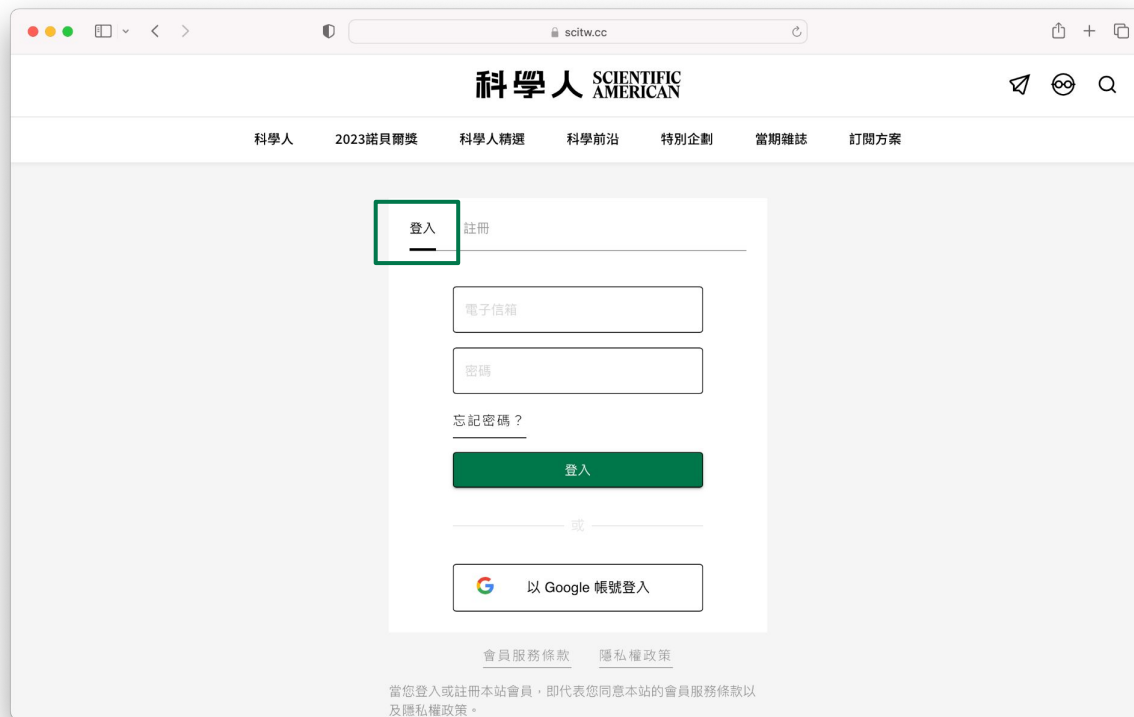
scitw.cc

科學人 SCIENTIFIC AMERICAN

科學人 2023諾貝爾獎 科學人精選 科學前沿 特別企劃 當期雜誌 訂閱方案

登入 註冊

電子信箱

密碼

忘記密碼？

登入

或

G 以 Google 帳號登入

會員服務條款 隱私權政策

當您登入或註冊本站會員，即代表您同意本站的會員服務條款以及隱私權政策。